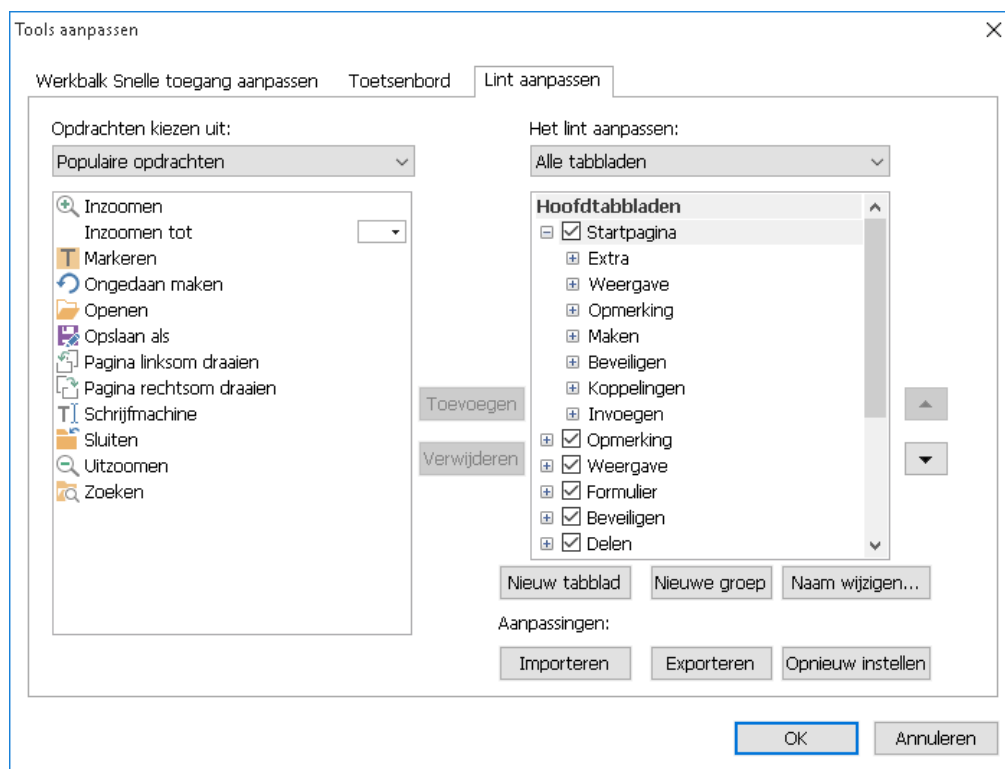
Tools aanpassen

Werkbalk Snelle toegang aanpassen
Toetsenbord
Lint aanpassen

Opdrachten kiezen uit:
Populaire opdrachten

Inzoomen
Inzoomen tot
Markeren
Ongedaan maken
Openen
Opslaan als
Pagina linksom draaien
Pagina rechtsom draaien
Schrijfmachine
Sluiten
Uitzoomen
Zoeken

Toevoegen
Verwijderen

Het lint aanpassen:
Alle tabbladen

Hoofdtabbladen
Startpagina
Extra
Weergave
Opmerking
Maken
Beveiligen
Koppelingen
Invoegen
Opmerking
Weergave
Formulier
Beveiligen
Delen

Nieuw tabblad
Nieuwe groep
Naam wijzigen...

Aanpassingen:
Importeren
Exporteren
Opnieuw instellen

OK
Annuleren